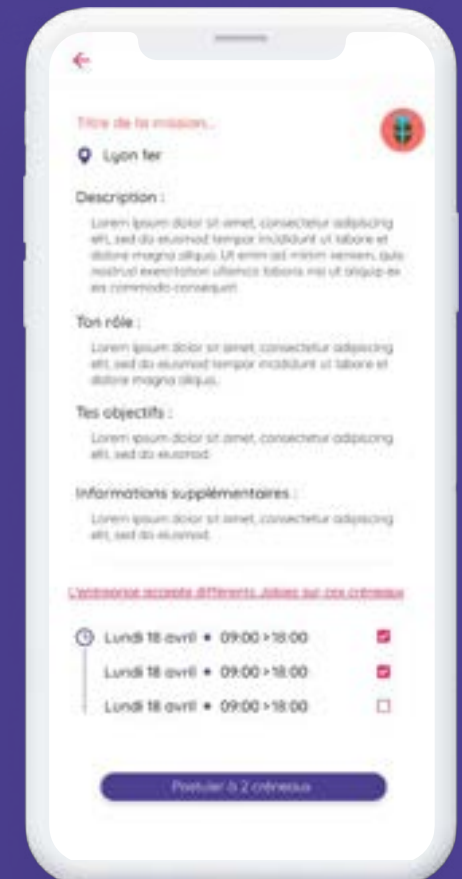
Titre de la mission...

Lyon 1er

Description :

Lorem ipsum dolor sit amet, consectetur adipiscing elit, sed do eiusmod tempor incididunt ut labore et dolore magna aliqua. Ut enim ad minim veniam, quis nostrud exercitation ullamco laboris nisi ut aliquip ex ea commodo consequat.

Ton rôle :

Lorem ipsum dolor sit amet, consectetur adipiscing elit, sed do eiusmod tempor incididunt ut labore et dolore magna aliqua.

Tes objectifs :

Lorem ipsum dolor sit amet, consectetur adipiscing elit, sed do eiusmod.

Informations supplémentaires :

Lorem ipsum dolor sit amet, consectetur adipiscing elit, sed do eiusmod.

L'entreprise accepte différents Jobers sur ces créneaux

Lundi 18 avril • 09:00 > 18:00

Lundi 18 avril • 09:00 > 18:00

Lundi 18 avril • 09:00 > 18:00

Postuler à 2 créneaux